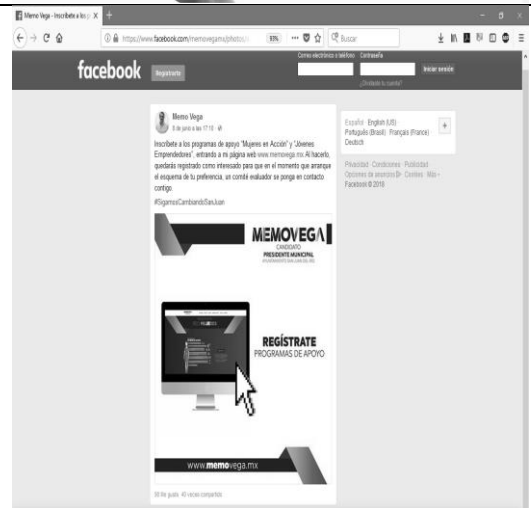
Memo Vega - Inscríbete a los p X +

https://www.facebook.com/memovegamx/photos/ 33% ··· Buscar

facebook Regístrate

Correo electrónico o teléfono Contraseña

Iniciar sesión

¿Olvidaste tu cuenta?

Memo Vega
8 de junio a las 17:10

Inscríbete a los programas de apoyo "Mujeres en Acción" y "Jóvenes Emprendedores", entrando a mi página web www.memovega.mx. Al hacerlo, quedarás registrado como interesado para que en el momento que arranque el esquema de tu preferencia, un comité evaluador se ponga en contacto contigo.

#SigamosCambiandoSanJuan

MEMOVEGA
CANDIDATO
PRESIDENTE MUNICIPAL
AYUNTAMIENTO SAN JUAN DEL RÍO

REGÍSTRATE
PROGRAMAS DE APOYO

www.memovega.mx

38 Me gusta 40 veces compartido

Español · English (US)
Português (Brasil) · Français (France) ·
Deutsch

Privacidad · Condiciones · Publicidad ·
Opciones de anuncios · Cookies · Más ·
Facebook © 2018